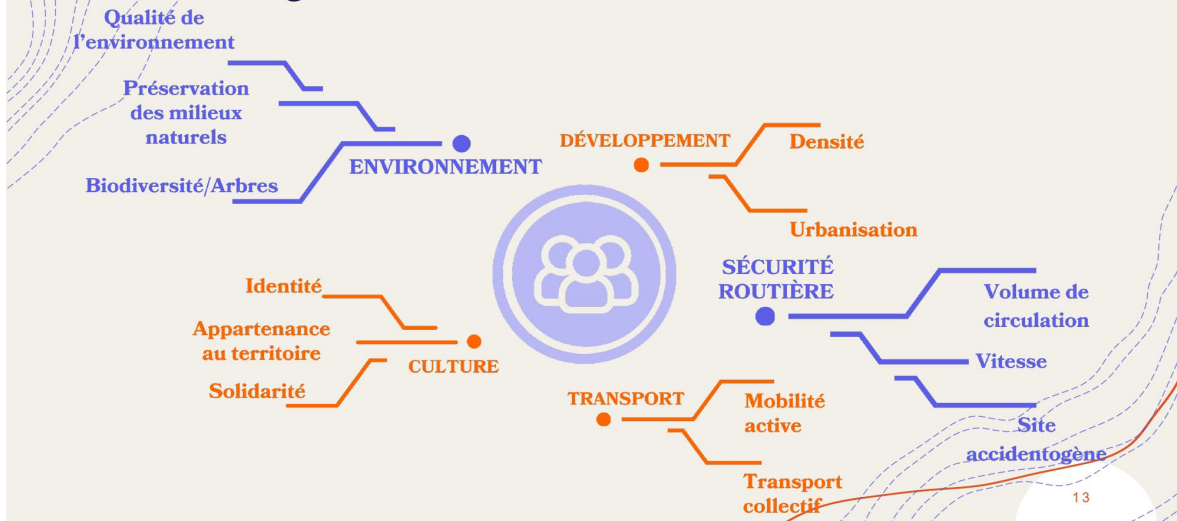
Qualité de l'environnement

Préservation des milieux naturels

Biodiversité/Arbres

ENVIRONNEMENT

DÉVELOPPEMENT

Densité

Urbanisation

SÉCURITÉ ROUTIÈRE

Volume de circulation

Vitesse

Site accidentogène

Identité

Appartenance au territoire

Solidarité

CULTURE

TRANSPORT

Mobilité active

Transport collectif

13